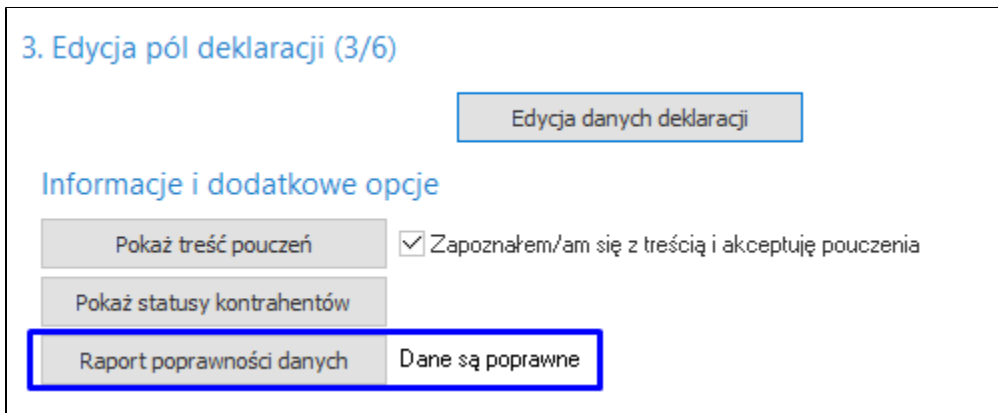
3. Edycja pól deklaracji (3/6)

Edycja danych deklaracji

Informacje i dodatkowe opcje

Pokaż treść pouczeń

Zapoznałem/am się z treścią i akceptuję pouczenia

Pokaż statusy kontrahentów

Raport poprawności danych

Dane są poprawne